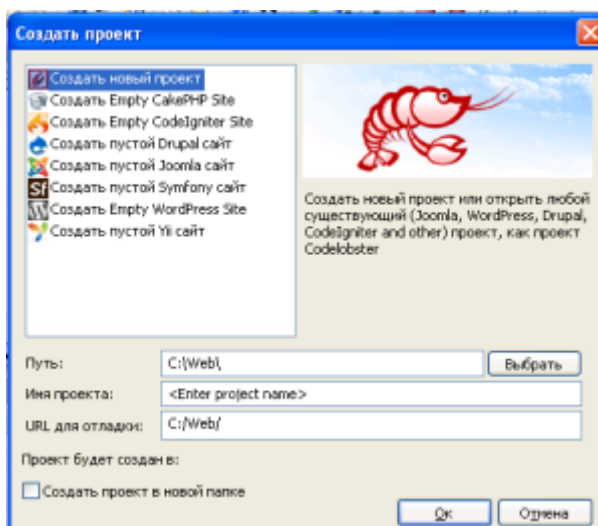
Создать проект

Создать новый проект
Создать Empty CakePHP Site
Создать Empty CodeIgniter Site
Создать пустой Drupal сайт
Создать пустой Joomla сайт
Создать пустой Symfony сайт
Создать Empty WordPress Site
Создать пустой Yii сайт

Создать новый проект или открыть любой существующий (Joomla, WordPress, Drupal, CodeIgniter and other) проект, как проект Codelobster

Путь: C:\Web\ Выбрать

Имя проекта: <Enter project name>

URL для отладки: C:/Web/

Проект будет создан в:

Создать проект в новой папке

Ок Отмена